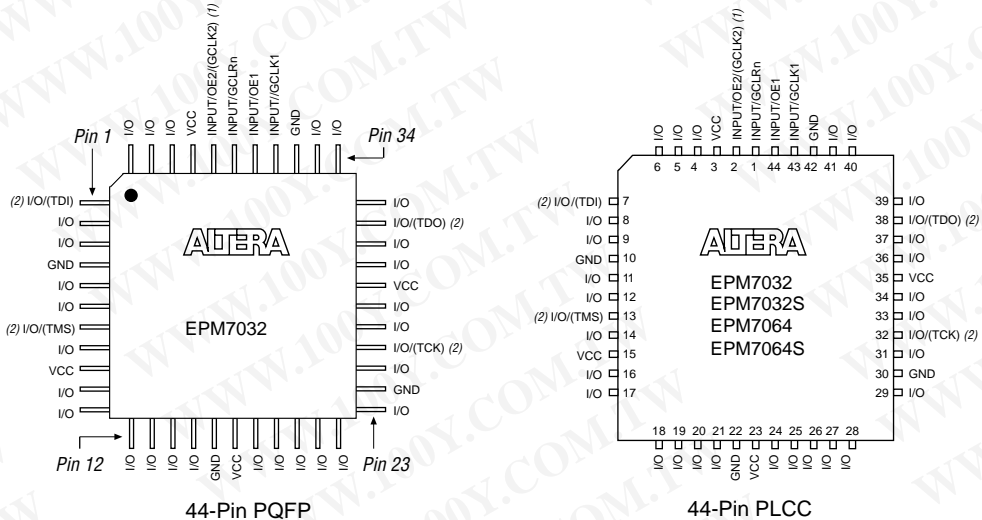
I/O I/O VCC INPUT/OE2/(GCLK2) (1) INPUT/GCLRn INPUT/OE1 INPUT/GCLK1 GND I/O I/O

Pin 1
Pin 34

(2) I/O/(TDI)
I/O
I/O
GND
I/O
I/O
(2) I/O/(TMS)
I/O
VCC
I/O
I/O

ALTERA
EPM7032

I/O
I/O/(TDO) (2)
I/O
I/O
VCC
I/O
I/O
I/O/(TCK) (2)
I/O
GND
I/O

Pin 12
Pin 23

I/O I/O I/O I/O GND VCC I/O I/O I/O I/O I/O

44-Pin PQFP

I/O I/O I/O VCC INPUT/OE2/(GCLK2) (1) INPUT/GCLRn INPUT/OE1 INPUT/GCLK1 GND I/O I/O

6 5 4 3 2 1 44 43 42 41 40

(2) I/O/(TDI) 7
I/O 8
I/O 9
GND 10
I/O 11
I/O 12
(2) I/O/(TMS) 13
I/O 14
VCC 15
I/O 16
I/O 17

ALTERA
EPM7032
EPM7032S
EPM7064
EPM7064S

39 I/O
38 I/O/(TDO) (2)
37 I/O
36 I/O
35 VCC
34 I/O
33 I/O
32 I/O/(TCK) (2)
31 I/O
30 GND
29 I/O

18 19 20 21 22 23 24 25 26 27 28

I/O I/O I/O I/O GND VCC I/O I/O I/O I/O I/O

44-Pin PLCC

WWW.100Y.COM.TW